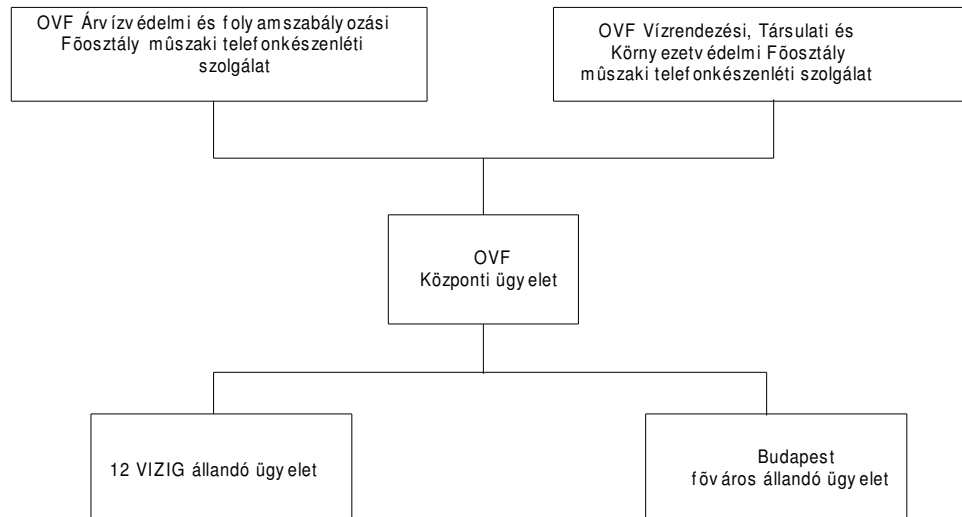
OVF Árvízvédelmi és folyamszabályozási Főosztály műszaki telefonkészenléti szolgálat

OVF Vízrendezési, Társulati és Környezetvédelmi Főosztály műszaki telefonkészenléti szolgálat

OVF Központi ügyelet

12 VIZIG állandó ügyelet

Budapest főváros állandó ügyelet